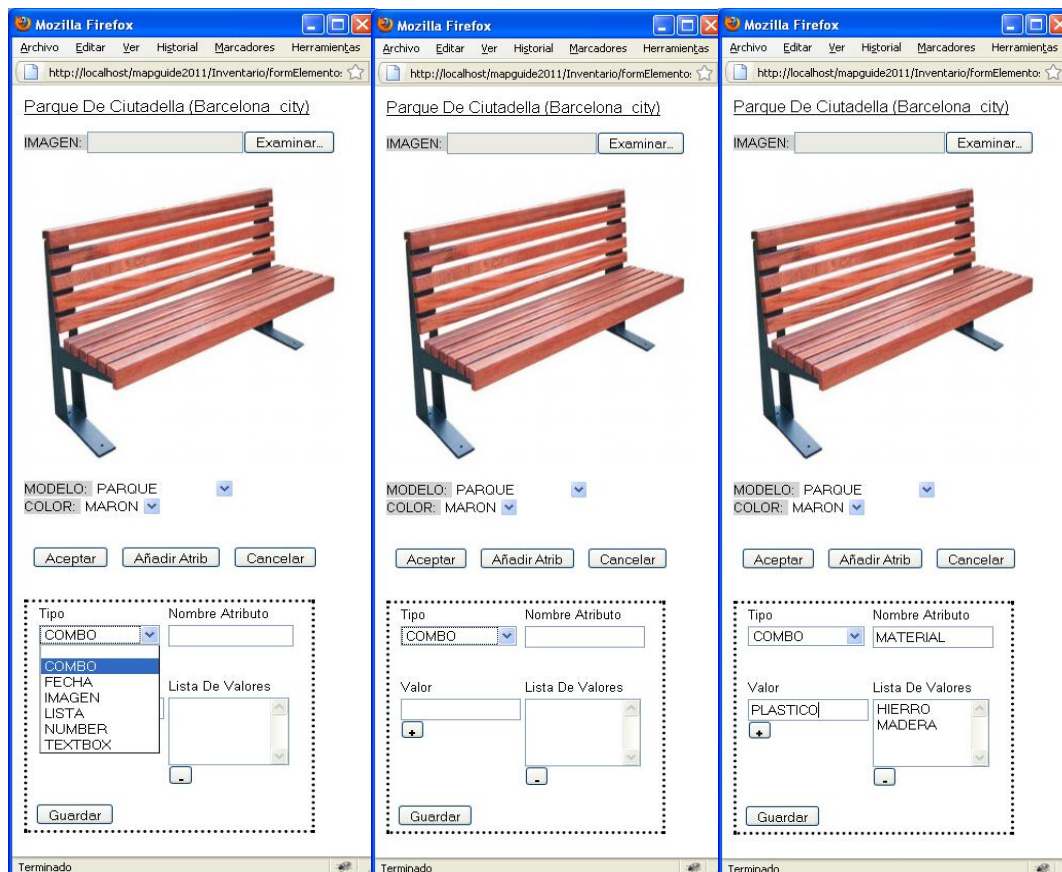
Mozilla Firefox

Archivo Editar Ver Historial Marcadores Herramientas

http://localhost/mapguide2011/Inventario/formElemento:

Parque De Ciutadella (Barcelona city)

IMAGEN: Examinar...

MODELO: PARQUE
COLOR: MARON

Aceptar Añadir Atrib Cancelar

Tipo Nombre Atributo
COMBO

COMBO
FECHA
IMAGEN
LISTA
NUMBER
TEXTBOX

Lista De Valores

-

Guardar

Terminado

Mozilla Firefox

Archivo Editar Ver Historial Marcadores Herramientas

http://localhost/mapguide2011/Inventario/formElemento:

Parque De Ciutadella (Barcelona city)

IMAGEN: Examinar...

MODELO: PARQUE
COLOR: MARON

Aceptar Añadir Atrib Cancelar

Tipo Nombre Atributo
COMBO

Valor Lista De Valores

+

-

Guardar

Terminado

Mozilla Firefox

Archivo Editar Ver Historial Marcadores Herramientas

http://localhost/mapguide2011/Inventario/formElemento:

Parque De Ciutadella (Barcelona city)

IMAGEN: Examinar...

MODELO: PARQUE
COLOR: MARON

Aceptar Añadir Atrib Cancelar

Tipo Nombre Atributo
COMBO MATERIAL

Valor Lista De Valores
PLASTICO HIERRO
MADERA

+

-

Guardar

Terminado